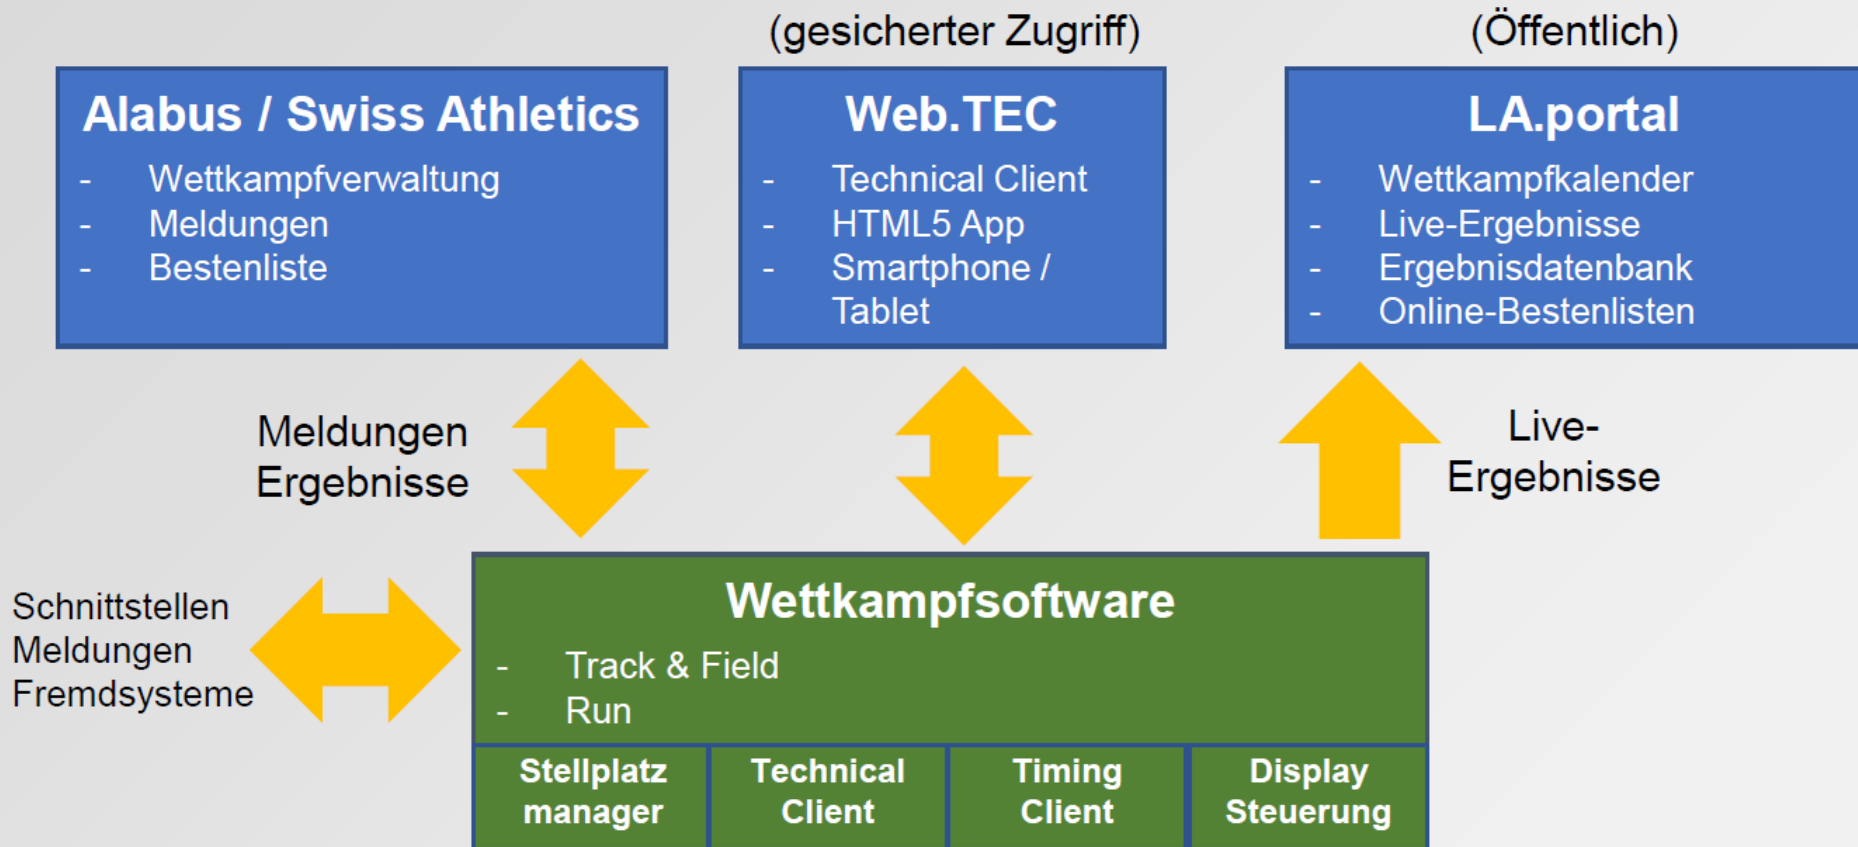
(gesicherter Zugriff)

(Öffentlich)

Alabus / Swiss Athletics
- Wettkampfverwaltung
- Meldungen
- Bestenliste

Web.TEC
- Technical Client
- HTML5 App
- Smartphone / Tablet

LA.portal
- Wettkampfkalender
- Live-Ergebnisse
- Ergebnisdatenbank
- Online-Bestenlisten

Meldungen
Ergebnisse

Live-
Ergebnisse

Schnittstellen
Meldungen
Fremdsysteme

Wettkampfsoftware
- Track & Field
- Run

| Stellplatz manager | Technical Client | Timing Client | Display Steuerung |
|---|---|---|---|